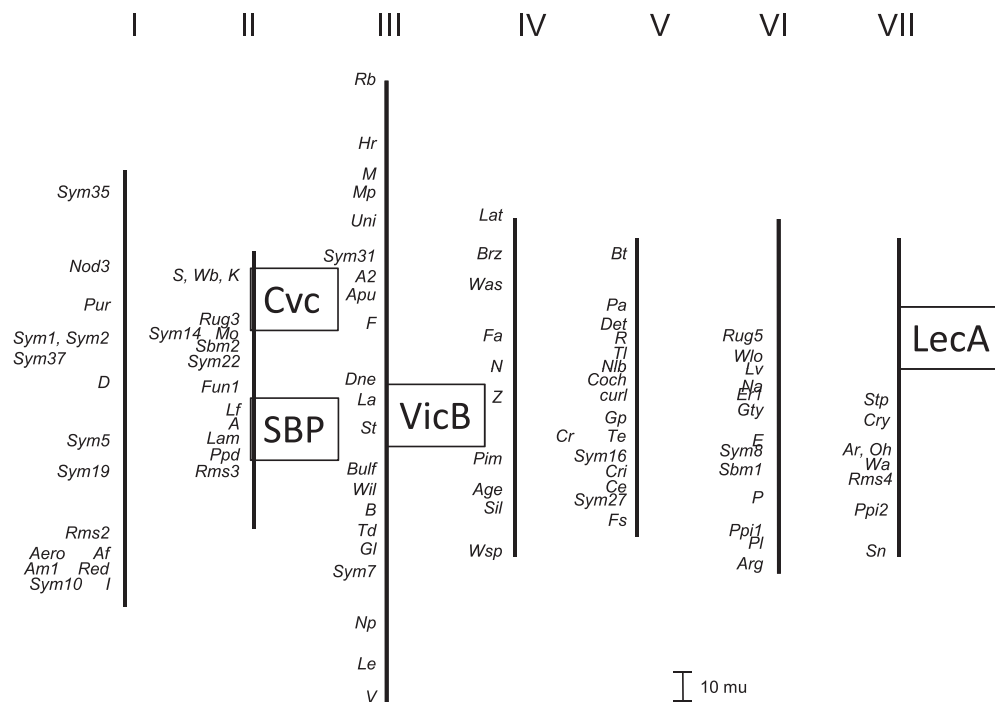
I II III IV V VI VII

I: Sym35, Nod3, Pur, Sym1, Sym2, Sym37, D, Sym5, Sym19, Rms2, Aero, Af, Am1, Red, Sym10, I

II: S, Wb, K, Cvc, Rug3, Sym14, Mo, Sbm2, Sym22, Fun1, Lf, A, Lam, Ppd, Rms3, SBP

III: Rb, Hr, M, Mp, Uni, Sym31, A2, Apu, F, Dne, La, St, Bulf, Wil, B, Td, Gl, Sym7, Np, Le, V

IV: Lat, Brz, Was, Fa, N, Z, VicB, Pim, Age, Sil, Wsp

V: Bt, Pa, Det, R, Tl, Nlb, Coch, curl, Gp, Cr, Te, Sym16, Cri, Ce, Sym27, Fs

VI: Rug5, Wlo, Lv, Na, Er1, Gty, E, Sym8, Sbm1, P, Ppi1, Pl, Arg

VII: LecA, Stp, Cry, Ar, Oh, Wa, Rms4, Ppi2, Sn

10 mu